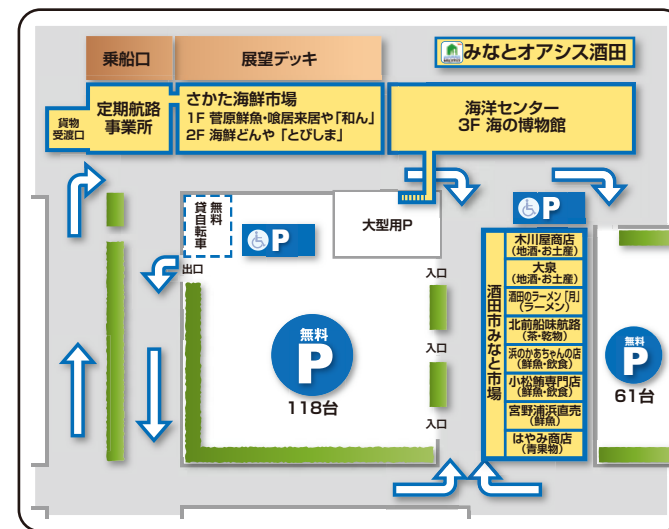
乗船口

展望デッキ

みなとオアシス酒田

貨物受渡口

定期航路事業所

さかた海鮮市場
1F 菅原鮮魚・喰居来居や「和ん」
2F 海鮮どんや「とびしま」

海洋センター
3F 海の博物館

無料貸自転車

P

大型用P

P

出口

入口

入口

入口

無料
P
118台

酒田市みなと市場

木川屋商店
(地酒・お土産)

大泉
(地酒・お土産)

酒田のラーメン「月」
(ラーメン)

北前船味航路
(茶・乾物)

浜のかあちゃんの店
(鮮魚・飲食)

小松鮪専門店
(鮮魚・飲食)

宮野浦浜直売
(鮮魚)

はやみ商店
(青果物)

無料
P
61台